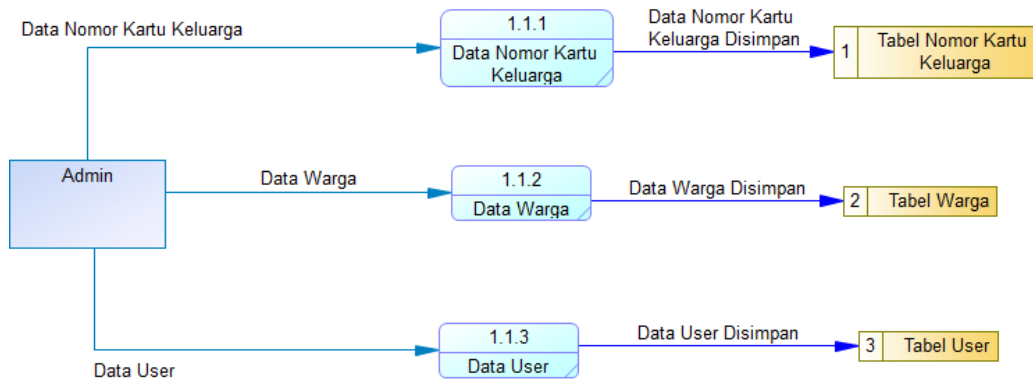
Data Nomor Kartu Keluarga

1.1.1

Data Nomor Kartu Keluarga

Data Nomor Kartu Keluarga Disimpan

1 Tabel Nomor Kartu Keluarga

Admin

Data Warga

1.1.2

Data Warga

Data Warga Disimpan

2 Tabel Warga

1.1.3

Data User

Data User Disimpan

3 Tabel User

Data User